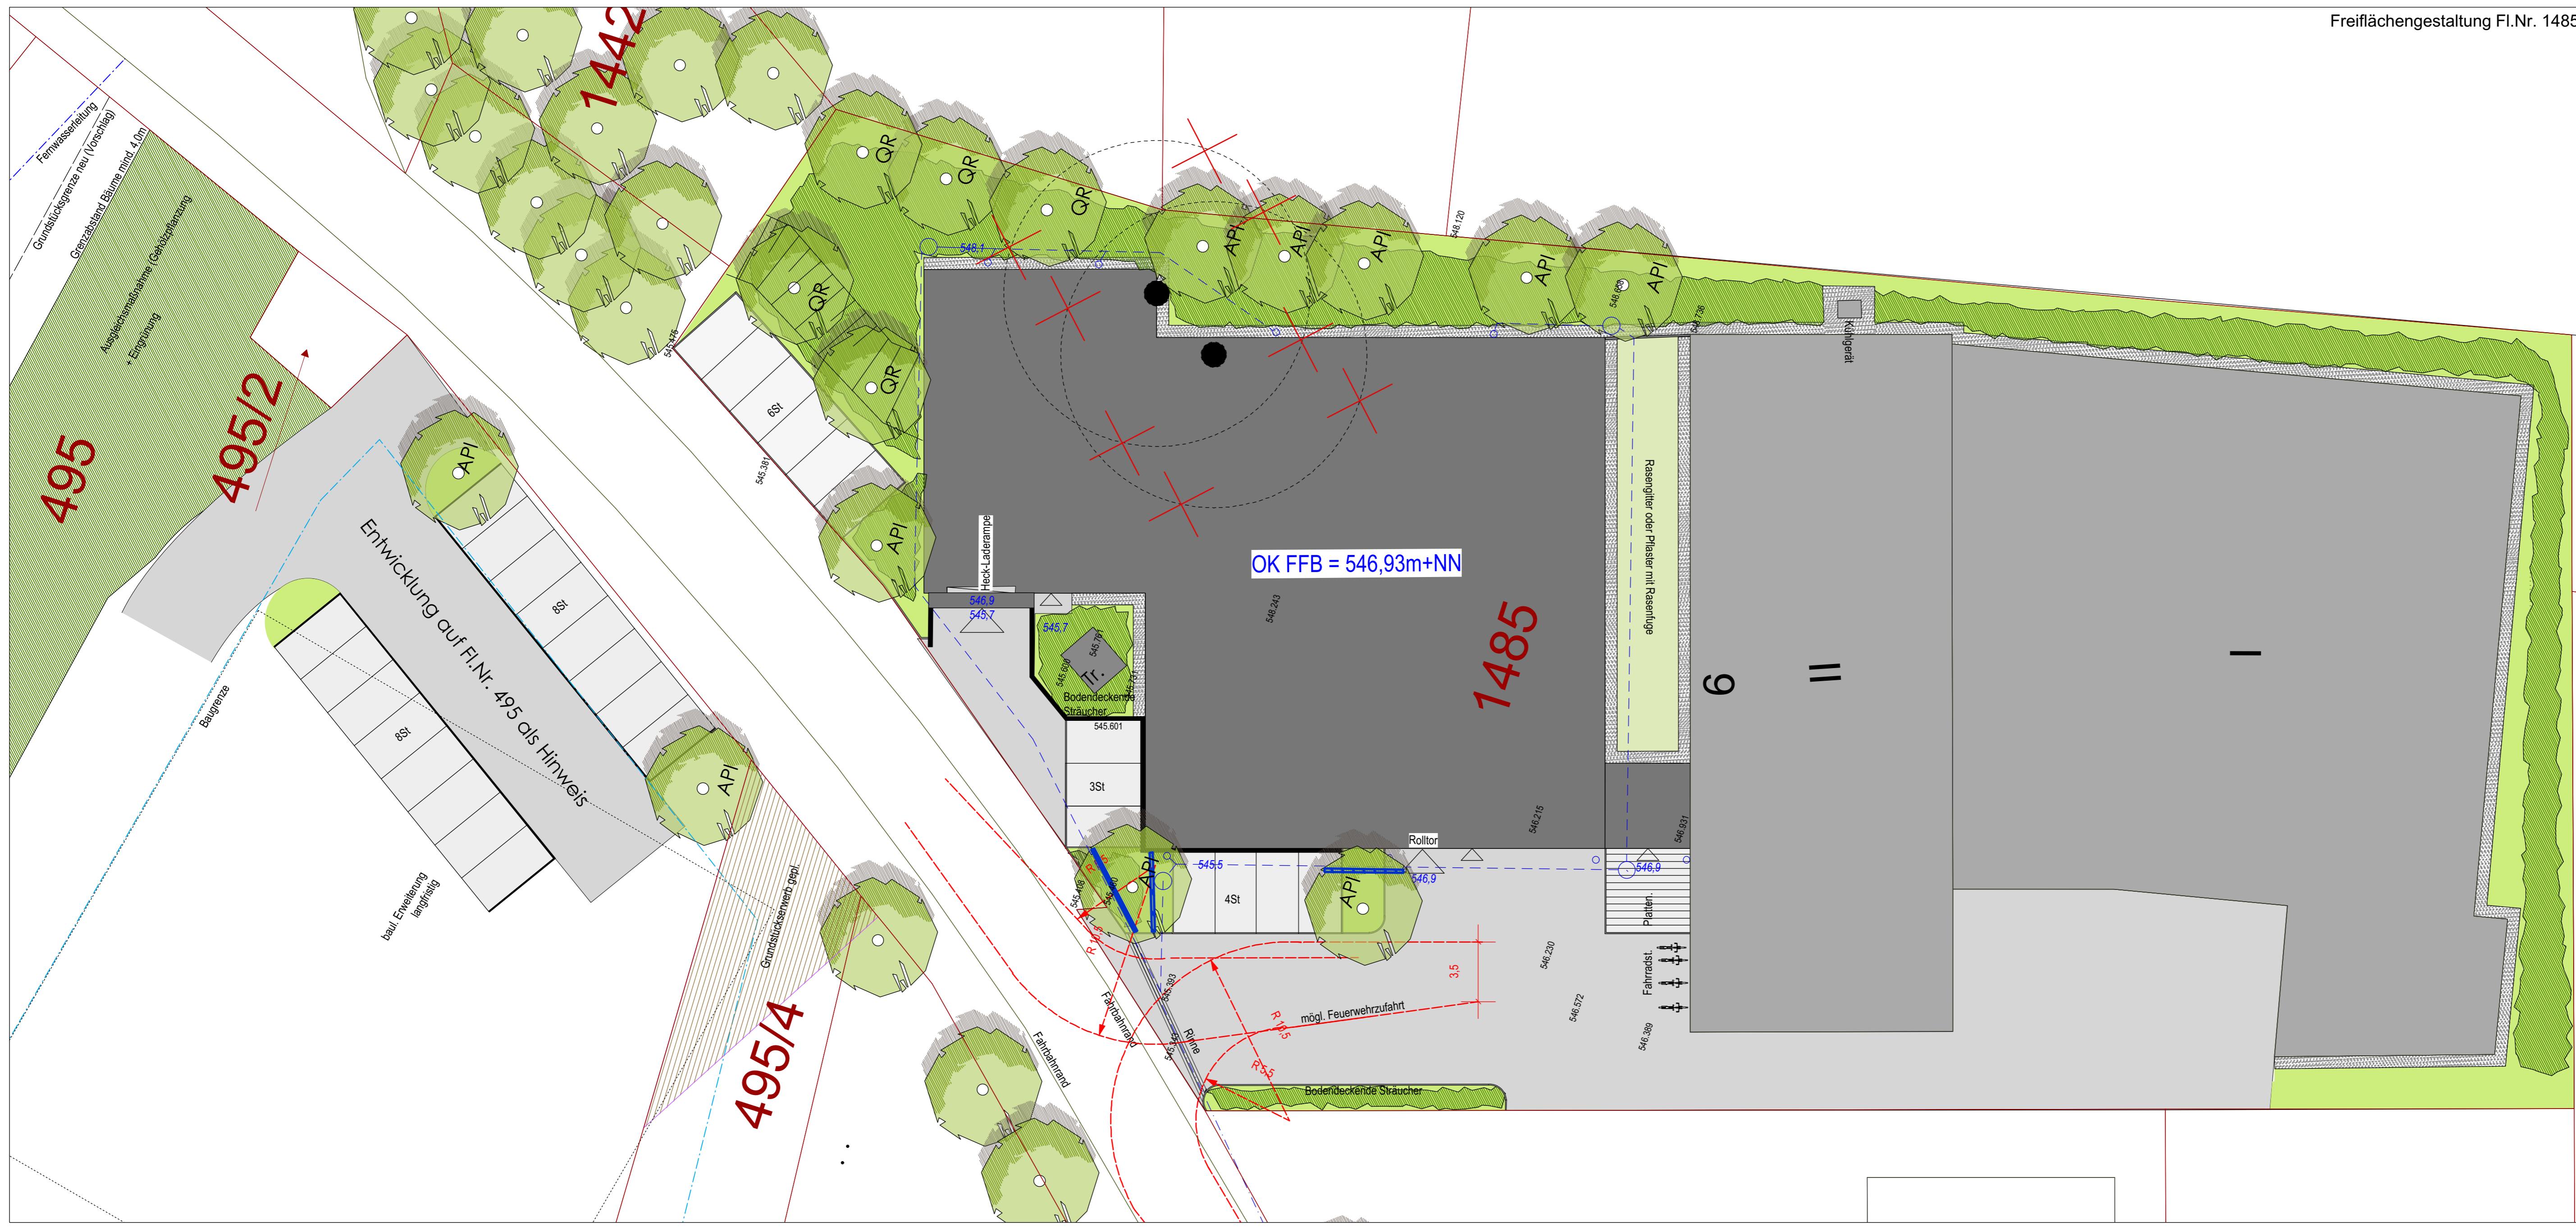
Freiflächengestaltung Fl.Nr. 1485

Fernwasserleitung
Grundstücksgrenze neu (Vorschlag)
Grenzabstand Bäume mind. 4,0m
Ausgleichsmaßnahme (Gehölzpflanzung + Eingrünung

495
495/2
1442
495/4
1485

QR
QR
QR
QR
QR
API
API
API
API
API
API
API
API
API
API

548,1
548,120
545,326
6St
545,381
8St
8St
Entwicklung auf Fl.Nr. 495 als Hinweis
Baugrenze
baul. Erweiterung langfristig
Grundstückserwerb gepl.
Heck-Laderampe
546,9
545,7
545,7
Tr.
Bodendeckende Sträucher
545,601
3St
548,243
OK FFB = 546,93m+NN
Rasengitter oder Pflaster mit Rasenfuge
Kühlgerät
548,738
9
II
I
546,215
546,931
Rolltor
545,5
546,9
546,9
4St
Platten
Fahrradst.
546,220
546,572
546,389
3,5
mögl. Feuerwehrzufahrt
R 10,5
R 5,5
R 10,5
Fahrbahnrand
Fahrbahnrand
Rinne
545,393
Bodendeckende Sträucher